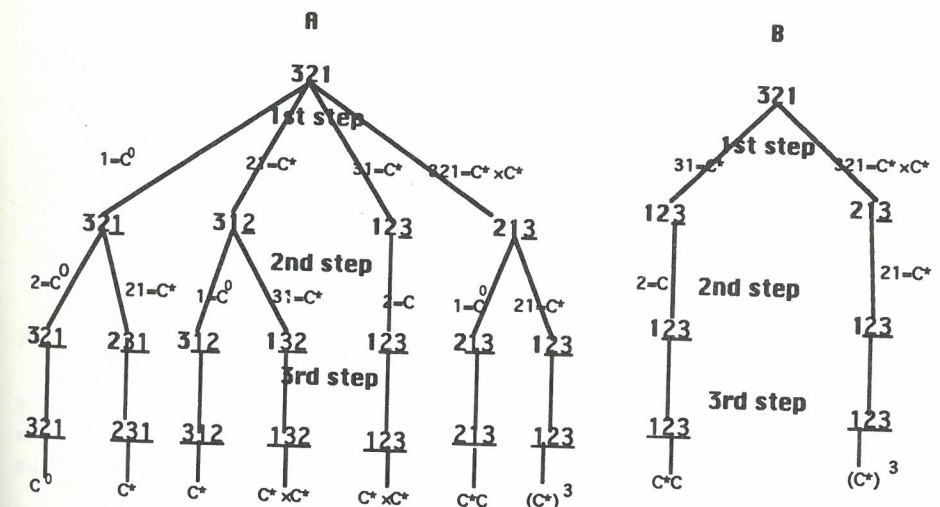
A

321

1st step

$1=C^0$

$21=C^*$

$31=C^*$

$321=C^* \times C^*$

321

312

123

213

2nd step

$2=C^0$

$21=C^*$

$1=C^0$

$31=C^*$

$2=C$

$1=C^0$

$21=C^*$

321

231

312

132

123

213

123

3rd step

321

231

312

132

123

213

123

$C^0$

$C^*$

$C^*$

$C^* \times C^*$

$C^* \times C^*$

$C^*C$

$(C^*)^3$

B

321

1st step

$31=C^*$

$321=C^* \times C^*$

123

213

$2=C$

2nd step

$21=C^*$

123

123

3rd step

123

123

$C^*C$

$(C^*)^3$